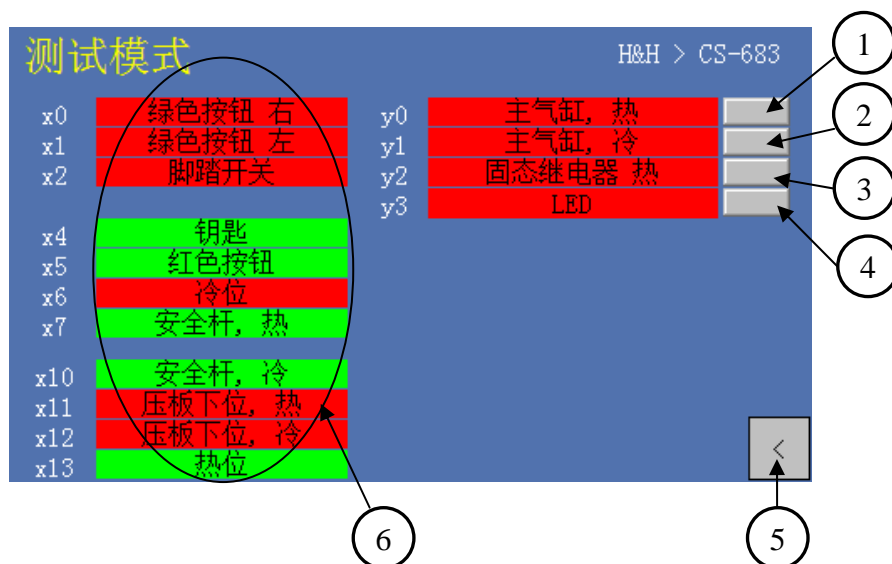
测试模式

H&H > CS-683

x0 绿色按钮 右
x1 绿色按钮 左
x2 脚踏开关

x4 钥匙
x5 红色按钮
x6 冷位
x7 安全杆，热

x10 安全杆，冷
x11 压板下位，热
x12 压板下位，冷
x13 热位

y0 主气缸，热
y1 主气缸，冷
y2 固态继电器 热
y3 LED

<

1
2
3
4
5
6